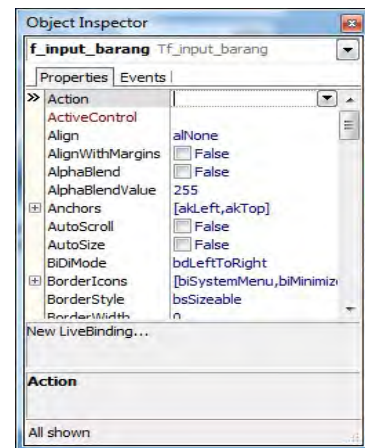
Object Inspector

f_input_barang Tf_input_barang

Properties | Events

| | |
|---|---|
| Action | |
| ActiveControl | |
| Align | alNone |
| AlignWithMargins | False |
| AlphaBlend | False |
| AlphaBlendValue | 255 |
| Anchors | [akLeft,akTop] |
| AutoScroll | False |
| AutoSize | False |
| BiDiMode | bdLeftToRight |
| BorderIcons | [biSystemMenu,biMinimiz |
| BorderStyle | bsSizeable |
| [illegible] | 0 |

New LiveBinding...

Action

All shown